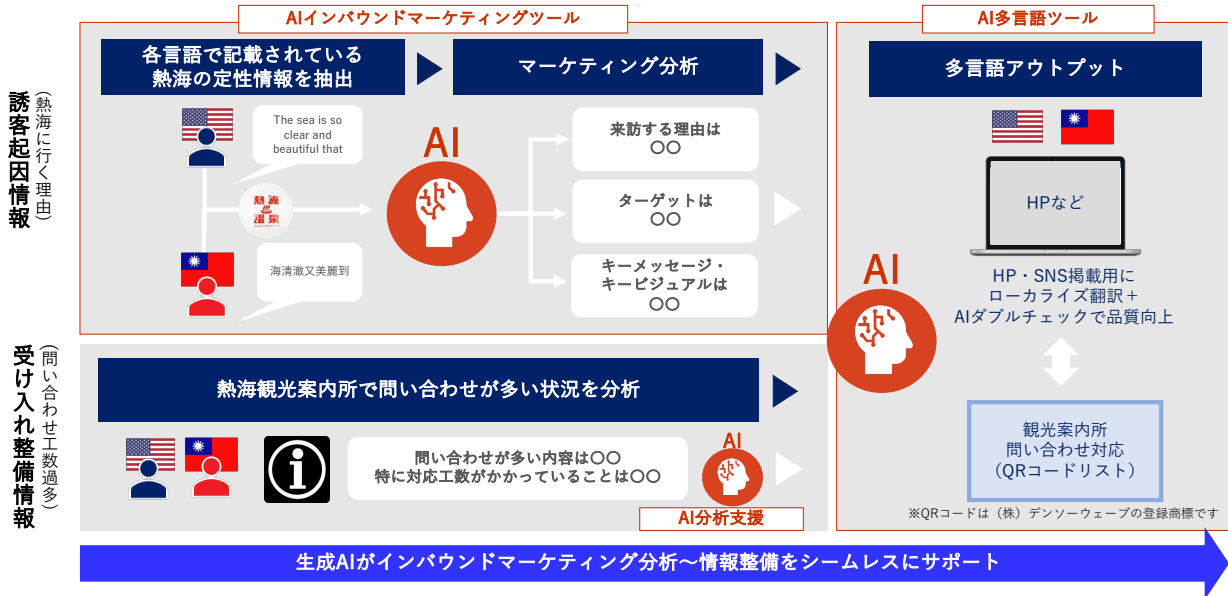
AIインバウンドマーケティングツール

AI多言語ツール

誘客起因情報
（熱海に行く理由）

各言語で記載されている熱海の定性情報を抽出

マーケティング分析

多言語アウトプット

The sea is so clear and beautiful that

熱海温泉

海清澈又美麗到

AI

来訪する理由は〇〇

ターゲットは〇〇

キーメッセージ・キービジュアルは〇〇

HPなど

AI

HP・SNS掲載用にローカライズ翻訳＋AIダブルチェックで品質向上

受け入れ整備情報
（問い合わせ工数過多）

熱海観光案内所で問い合わせが多い状況を分析

問い合わせが多い内容は〇〇
特に対応工数がかかっていることは〇〇

AI

AI分析支援

観光案内所
問い合わせ対応
（QRコードリスト）

※QRコードは（株）デンソーウェーブの登録商標です

生成AIがインバウンドマーケティング分析〜情報整備をシームレスにサポート